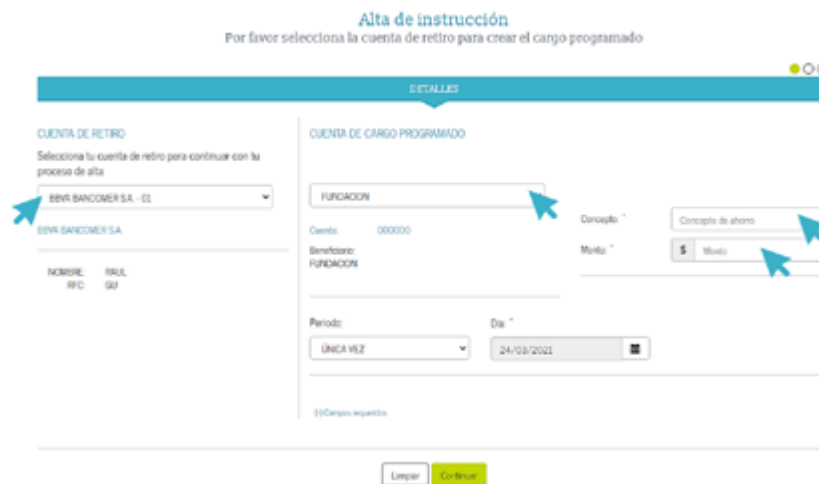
Alta de instrucción
Por favor selecciona la cuenta de retiro para crear el cargo programado

DETALLES

CUENTA DE RETIRO

Selecciona tu cuenta de retiro para continuar con tu proceso de alta

BBVA BANCOMER S.A. - 01

BBVA BANCOMER S.A.

NOMBRE: RAUL
RFC: GU

CUENTA DE CARGO PROGRAMADO

FUNDACION

Cuenta: 000000

Beneficiario:
FUNDACION

Concepto: *
Concepto de ahorro

Monto: *
$ Monto

Periodo:
ÚNICA VEZ

Día: *
24/03/2021

(*)Campos requeridos

Limpiar
Continuar